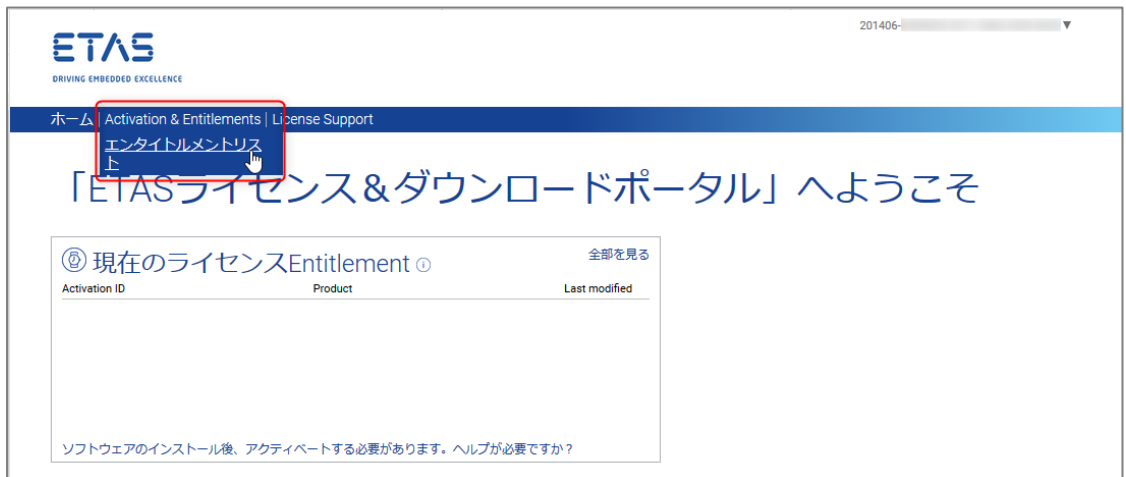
201406-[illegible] ▼

ETAS
DRIVING EMBEDDED EXCELLENCE

ホーム | Activation & Entitlements | License Support

エンタイトルメントリスト

「ETASライセンス＆ダウンロードポータル」へようこそ

現在のライセンスEntitlement

全部を見る

| Activation ID | Product | Last modified |
|---|---|---|

ソフトウェアのインストール後、アクティベートする必要があります。ヘルプが必要ですか？